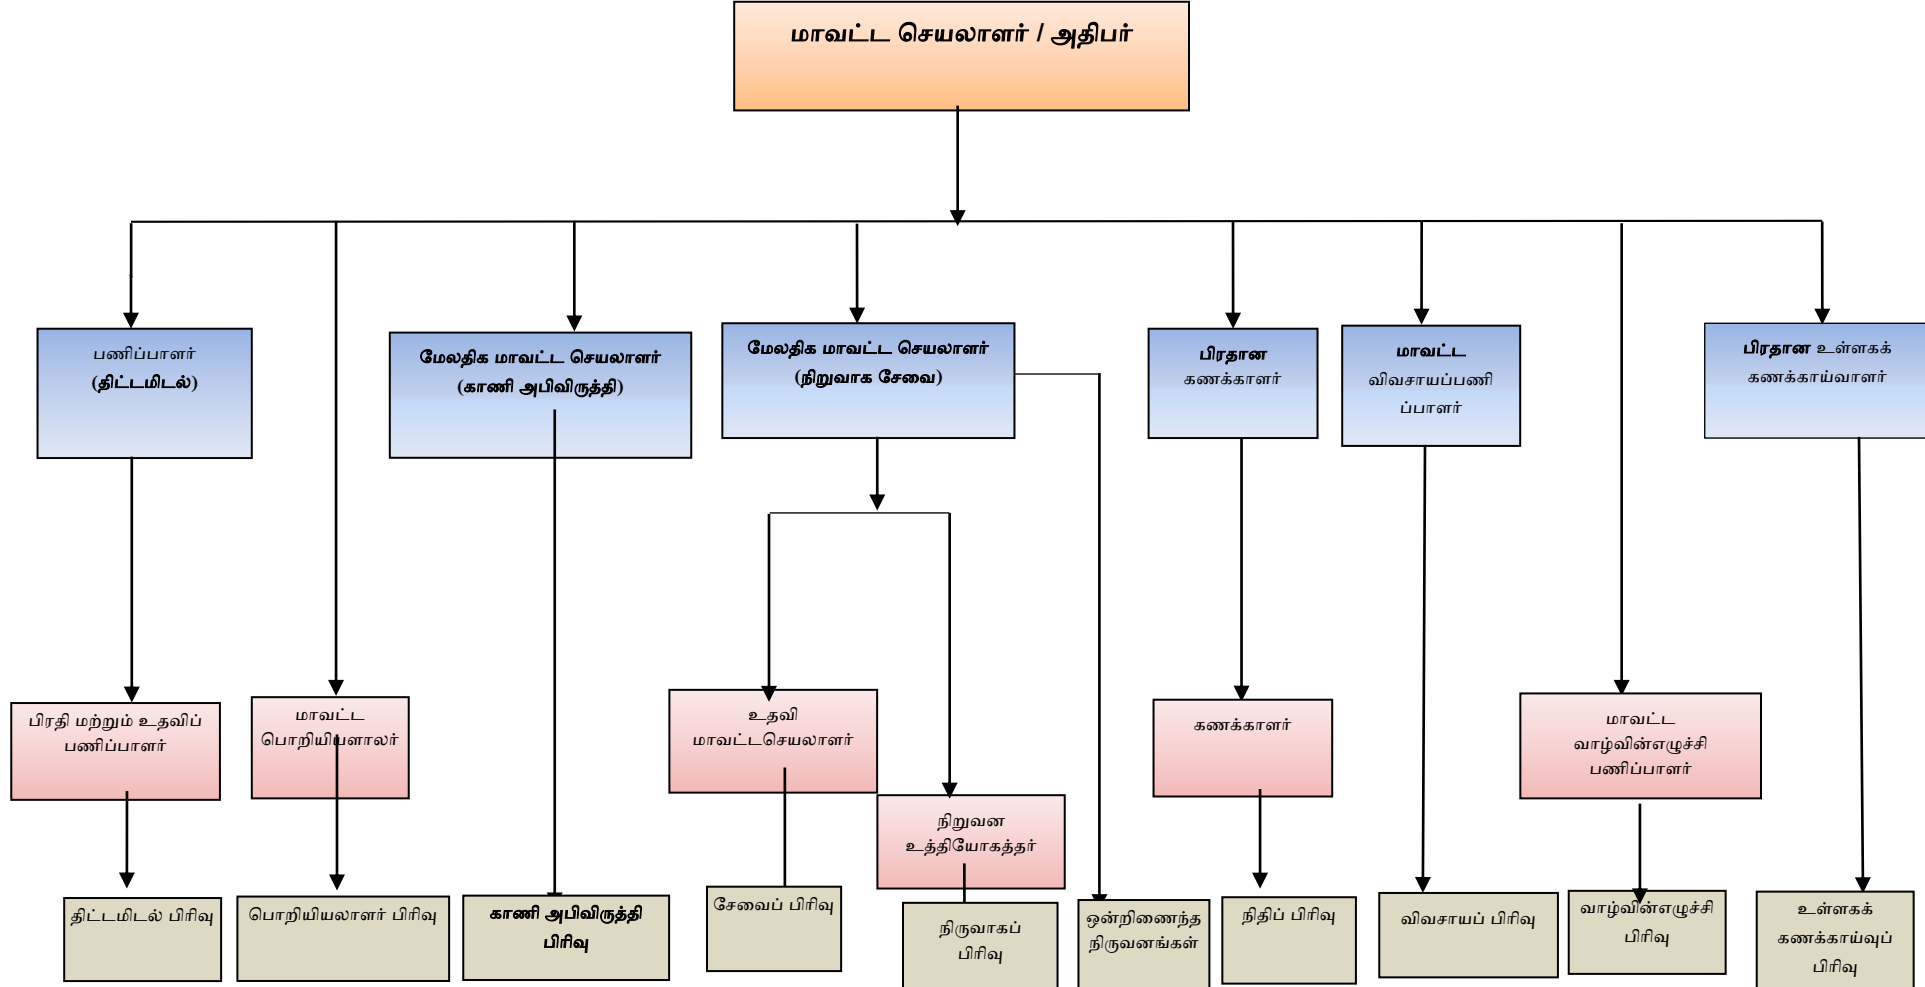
மாவட்ட செயலாளர் / அதிபர்

பணிப்பாளர்
(திட்டமிடல்)

மேலதிக மாவட்ட செயலாளர்
(காணி அபிவிருத்தி)

மேலதிக மாவட்ட செயலாளர்
(நிறுவாக சேவை)

பிரதான
கணக்காளர்

மாவட்ட
விவசாயப்பணிப்பாளர்

பிரதான உள்ளகக்
கணக்காய்வாளர்

பிரதி மற்றும் உதவிப் பணிப்பாளர்

மாவட்ட
பொறியியளாலர்

உதவி
மாவட்டசெயலாளர்

நிறுவன
உத்தியோகத்தர்

கணக்காளர்

மாவட்ட
வாழ்வின்எழுச்சி
பணிப்பாளர்

திட்டமிடல் பிரிவு

பொறியியலாளர் பிரிவு

காணி அபிவிருத்தி
பிரிவு

சேவைப் பிரிவு

நிருவாகப்
பிரிவு

ஒன்றிணைந்த
நிருவனங்கள்

நிதிப் பிரிவு

விவசாயப் பிரிவு

வாழ்வின்எழுச்சி
பிரிவு

உள்ளகக்
கணக்காய்வுப்
பிரிவு